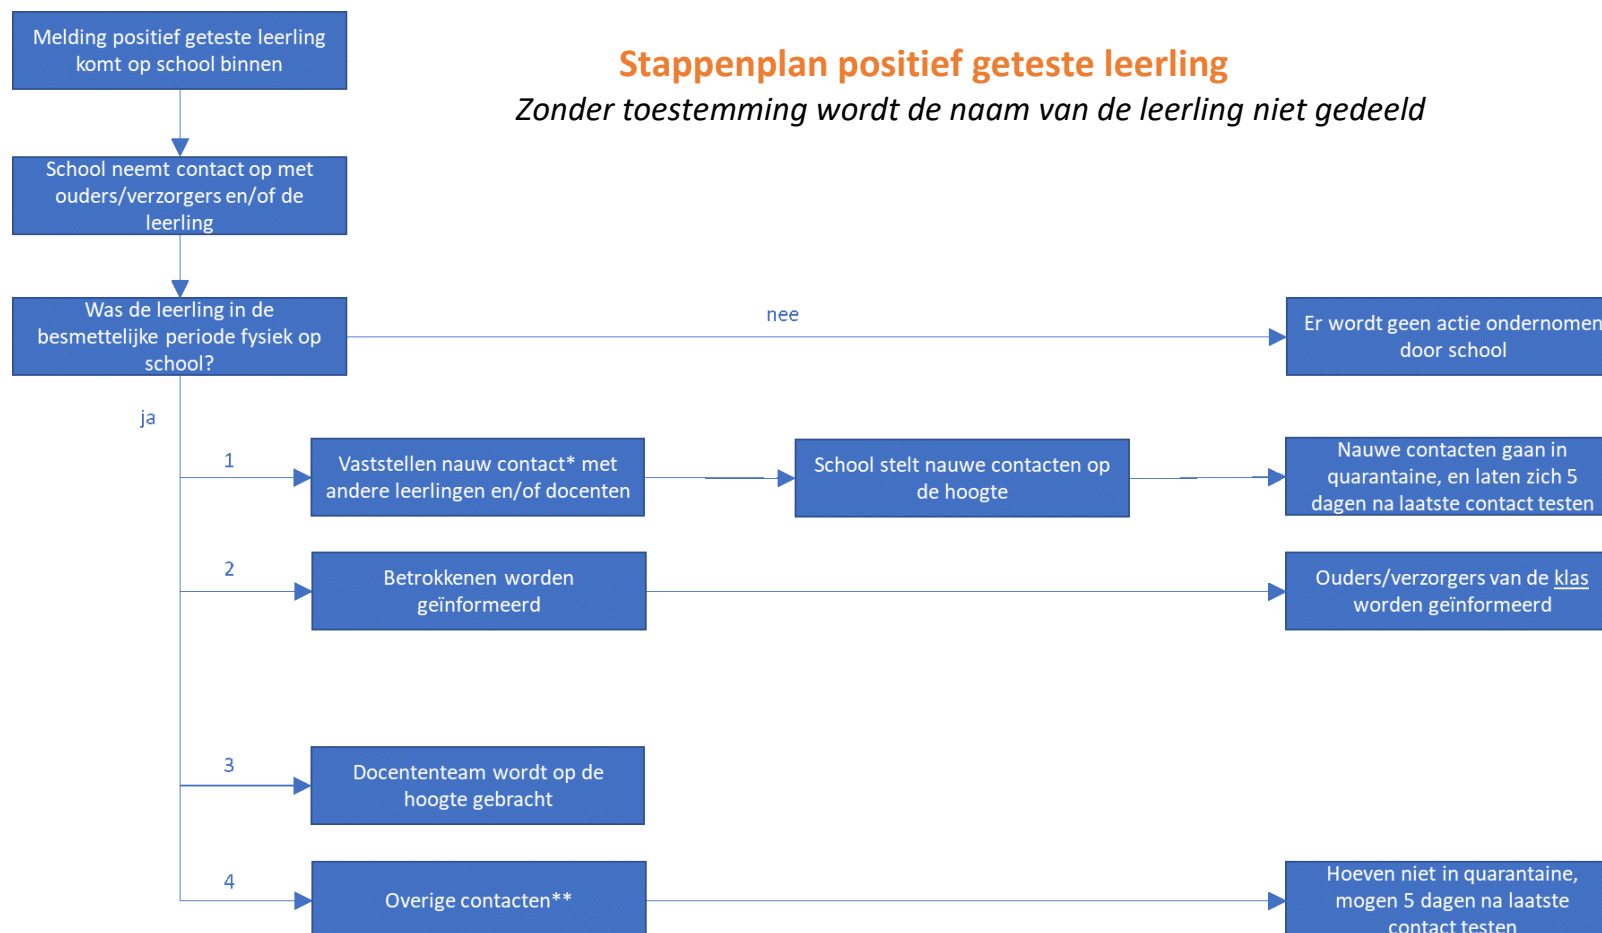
Stappenplan positief geteste leerling

Zonder toestemming wordt de naam van de leerling niet gedeeld

Melding positief geteste leerling komt op school binnen

School neemt contact op met ouders/verzorgers en/of de leerling

Was de leerling in de besmettelijke periode fysiek op school?

nee

Er wordt geen actie ondernomen door school

ja

1

Vaststellen nauw contact* met andere leerlingen en/of docenten

School stelt nauwe contacten op de hoogte

Nauwe contacten gaan in quarantaine, en laten zich 5 dagen na laatste contact testen

2

Betrokkenen worden geïnformeerd

Ouders/verzorgers van de klas worden geïnformeerd

3

Docententeam wordt op de hoogte gebracht

4

Overige contacten**

Hoeven niet in quarantaine, mogen 5 dagen na laatste contact testen